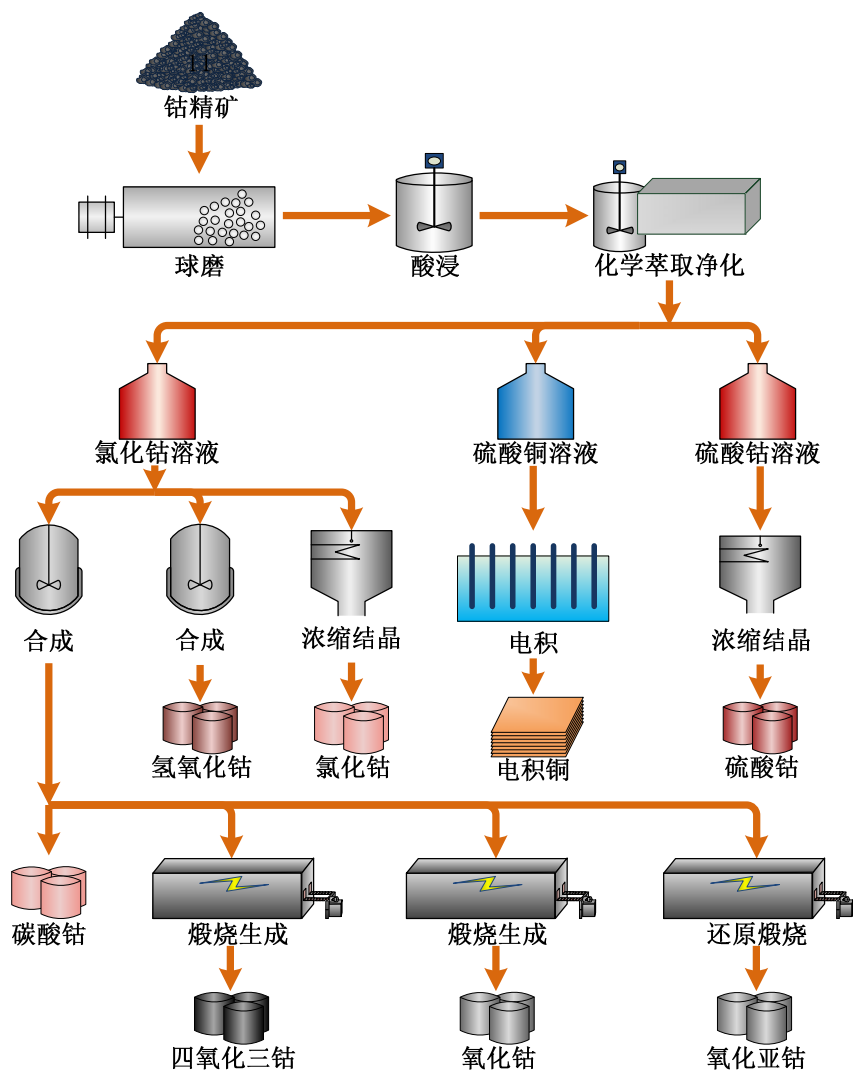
钴精矿

球磨

酸浸

化学萃取净化

氯化钴溶液

硫酸铜溶液

硫酸钴溶液

合成

合成

浓缩结晶

电积

浓缩结晶

氢氧化钴

氯化钴

电积铜

硫酸钴

碳酸钴

煅烧生成

煅烧生成

还原煅烧

四氧化三钴

氧化钴

氧化亚钴